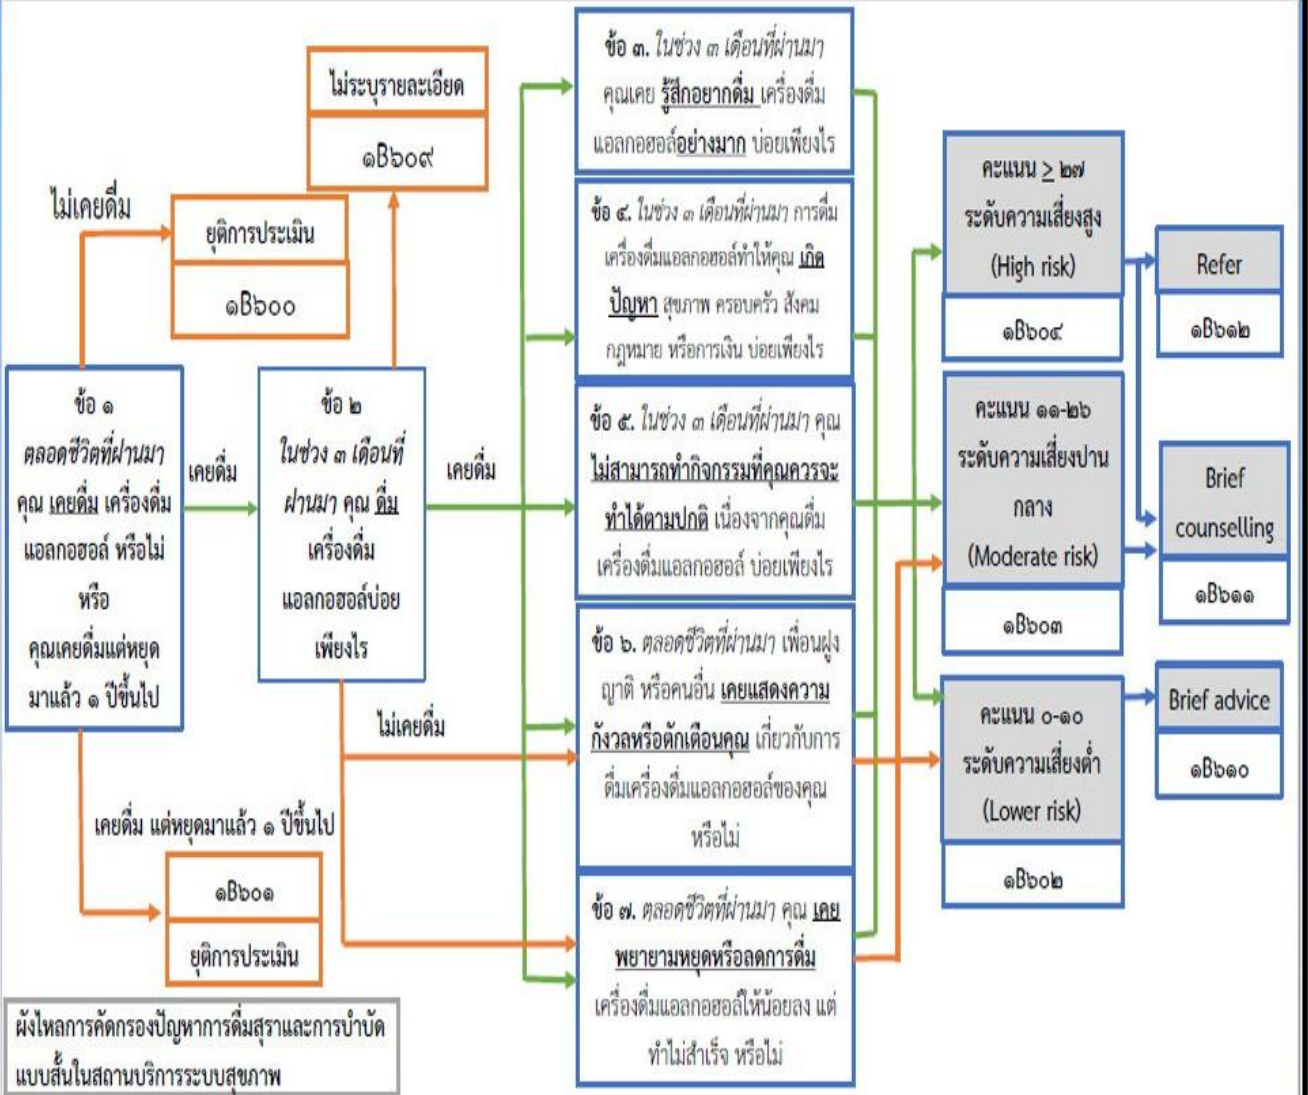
ไม่ระบุรายละเอียด

๑B๖๐๙

ไม่เคยดื่ม

ยุติการประเมิน

๑B๖๐๐

ข้อ ๑ ตลอดชีวิตที่ผ่านมา คุณ เคยดื่ม เครื่องดื่มแอลกอฮอล์ หรือไม่ หรือ คุณเคยดื่มแต่หยุดมาแล้ว ๑ ปีขึ้นไป

เคยดื่ม

ข้อ ๒ ในช่วง ๓ เดือนที่ผ่านมา คุณ ดื่ม เครื่องดื่มแอลกอฮอล์บ่อยเพียงไร

เคยดื่ม

ไม่เคยดื่ม

เคยดื่ม แต่หยุดมาแล้ว ๑ ปีขึ้นไป

๑B๖๐๑

ยุติการประเมิน

ข้อ ๓. ในช่วง ๓ เดือนที่ผ่านมา คุณเคย รู้สึกอยากดื่ม เครื่องดื่มแอลกอฮอล์อย่างมาก บ่อยเพียงไร

ข้อ ๔. ในช่วง ๓ เดือนที่ผ่านมา การดื่มเครื่องดื่มแอลกอฮอล์ทำให้คุณ เกิดปัญหา สุขภาพ ครอบครัว สังคม กฎหมาย หรือการเงิน บ่อยเพียงไร

ข้อ ๕. ในช่วง ๓ เดือนที่ผ่านมา คุณ ไม่สามารถทำกิจกรรมที่คุณควรจะทำได้ตามปกติ เนื่องจากคุณดื่มเครื่องดื่มแอลกอฮอล์ บ่อยเพียงไร

ข้อ ๖. ตลอดชีวิตที่ผ่านมา เพื่อนฝูง ญาติ หรือคนอื่น เคยแสดงความกังวลหรือตักเตือนคุณ เกี่ยวกับการดื่มเครื่องดื่มแอลกอฮอล์ของคุณหรือไม่

ข้อ ๗. ตลอดชีวิตที่ผ่านมา คุณ เคยพยายามหยุดหรือลดการดื่ม เครื่องดื่มแอลกอฮอล์ให้น้อยลง แต่ทำไม่สำเร็จ หรือไม่

คะแนน $\geq$ ๒๗ ระดับความเสี่ยงสูง (High risk)

๑B๖๐๔

คะแนน ๑๑-๒๖ ระดับความเสี่ยงปานกลาง (Moderate risk)

๑B๖๐๓

คะแนน ๐-๑๐ ระดับความเสี่ยงต่ำ (Lower risk)

๑B๖๐๒

Refer

๑B๖๑๒

Brief counselling

๑B๖๑๑

Brief advice

๑B๖๑๐

ผังไหลการคัดกรองปัญหาการดื่มสุราและการบำบัดแบบสั้นในสถานบริการระบบสุขภาพ